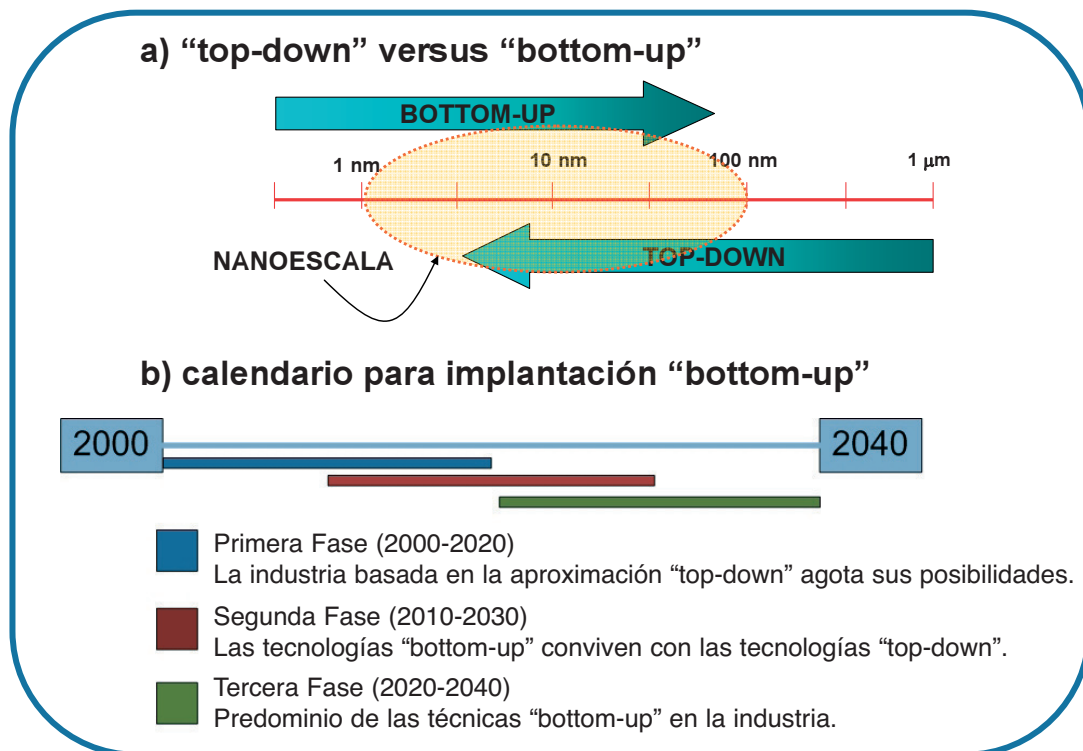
a) “top-down” versus “bottom-up”

BOTTOM-UP

1 nm

10 nm

100 nm

1 $\mu$m

NANOESCALA

TOP-DOWN

b) calendario para implantación “bottom-up”

2000

2040

Primera Fase (2000-2020)
La industria basada en la aproximación “top-down” agota sus posibilidades.

Segunda Fase (2010-2030)
Las tecnologías “bottom-up” conviven con las tecnologías “top-down”.

Tercera Fase (2020-2040)
Predominio de las técnicas “bottom-up” en la industria.